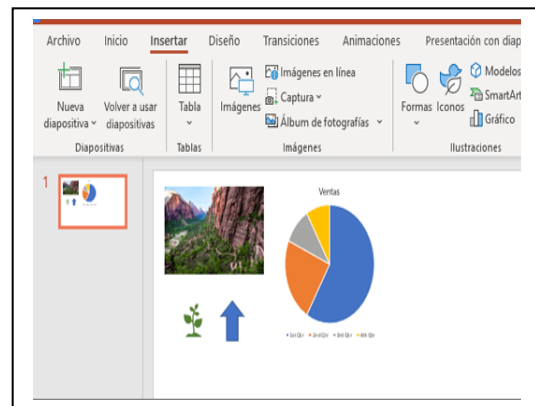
Archivo Inicio Insertar Diseño Transiciones Animaciones Presentación con diap

Nueva diapositiva Volver a usar diapositivas Tabla Imágenes Imágenes en línea Captura Álbum de fotografías Formas Iconos Modelos SmartArt Gráfico

Diapositivas Tablas Imágenes Ilustraciones

1

Ventas

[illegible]